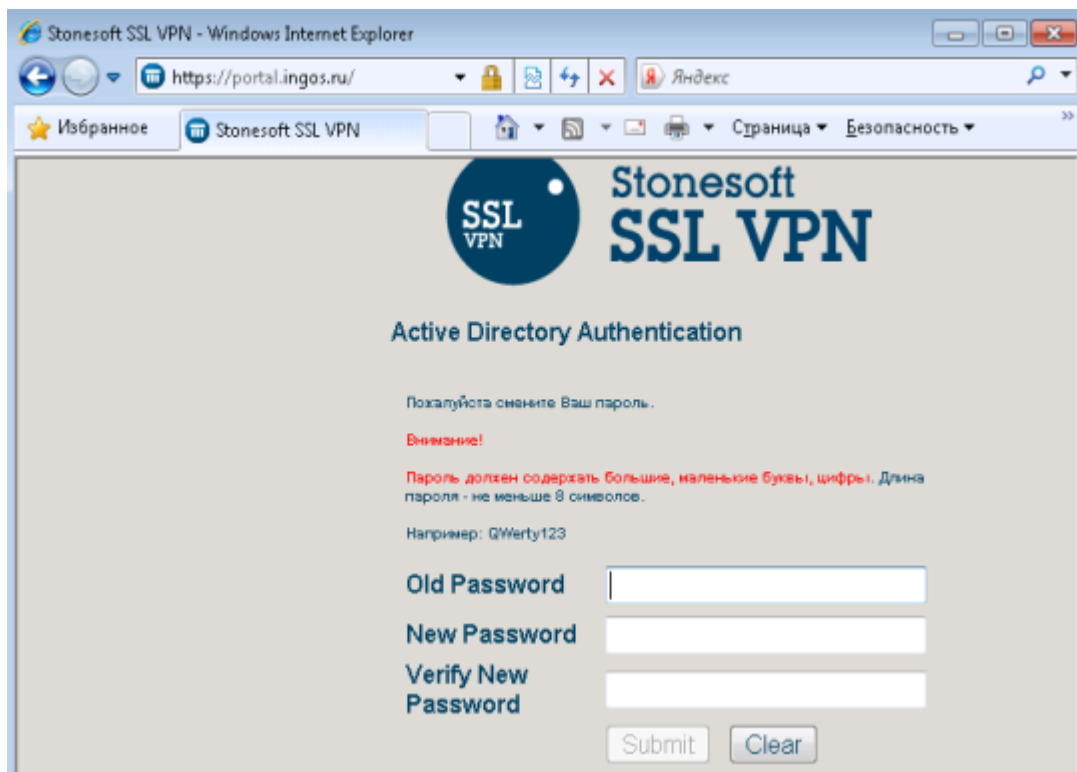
Stonesoft SSL VPN - Windows Internet Explorer

https://portal.ingos.ru/

Яндекс

Избранное

Stonesoft SSL VPN

Страница ▾ Безопасность ▾

SSL VPN

Stonesoft SSL VPN

Active Directory Authentication

Пожалуйста смените Ваш пароль.

Внимание!

Пароль должен содержать большие, маленькие буквы, цифры. Длина пароля - не меньше 8 символов.

Например: QWerty123

Old Password

New Password

Verify New Password

Submit

Clear